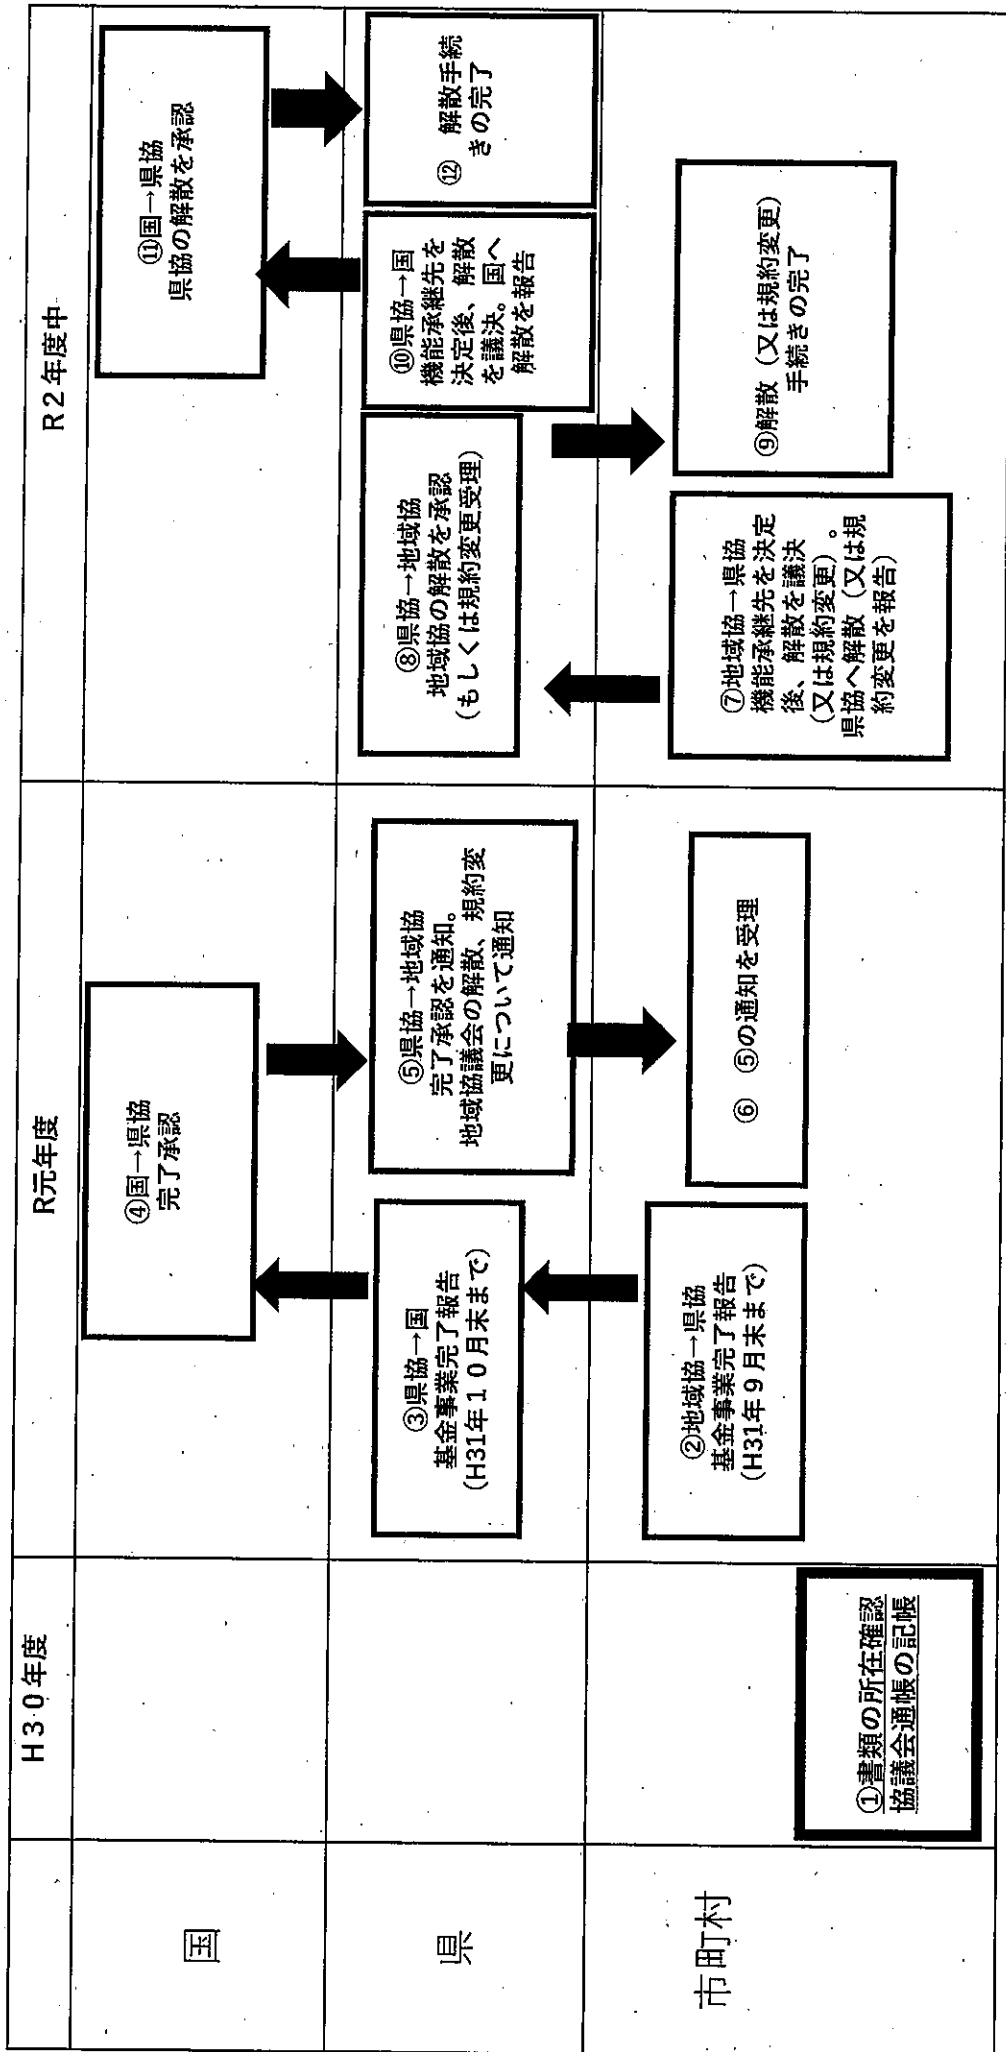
| | H30年度 | R元年度 | R2年度中 |
|---|---|---|---|
| 国 | | ④国→県協 完了承認 | ⑪国→県協 県協の解散を承認 |
| 県 | | ③県協→国 基金事業完了報告（H31年10月末まで） ⑤県協→地域協 完了承認を通知。地域協議会の解散、規約変更について通知 | ⑧県協→地域協 地域協の解散を承認（もしくは規約変更受理） ⑩県協→国 機能承継先を決定後、解散を議決。国へ解散を報告 ⑫ 解散手続きの完了 |
| 市町村 | ①書類の所在確認 協議会通帳の記帳 | ②地域協→県協 基金事業完了報告（H31年9月末まで） ⑥ ⑤の通知を受理 | ⑦地域協→県協 機能承継先を決定後、解散を議決（又は規約変更）。県協へ解散（又は規約変更を報告） ⑨解散（又は規約変更）手続きの完了 |